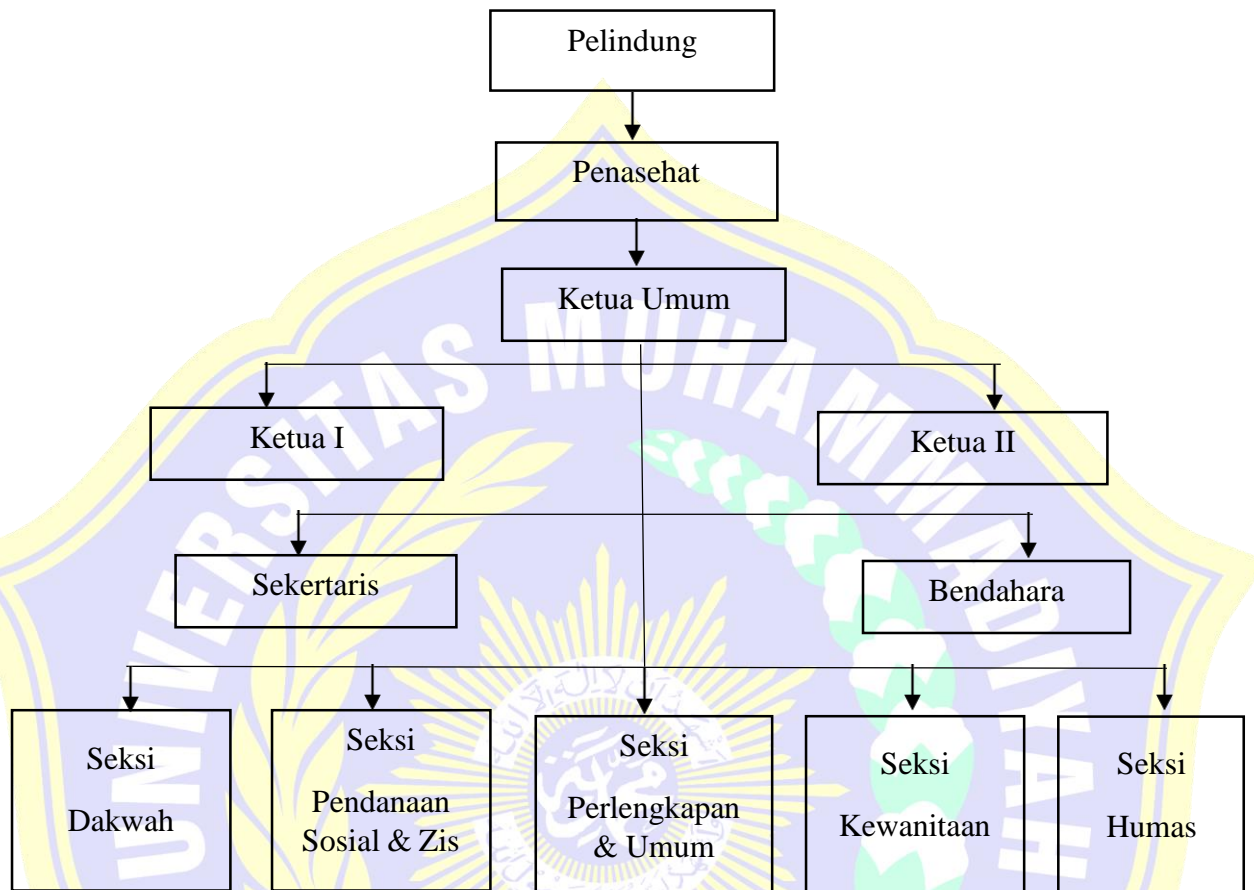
Pelindung

Penasehat

Ketua Umum

Ketua I

Ketua II

Sekertaris

Bendahara

Seksi Dakwah

Seksi Pendanaan Sosial & Zis

Seksi Perlengkapan & Umum

Seksi Kewanitaan

Seksi Humas

UNIVERSITAS MUHAMMADIYAH